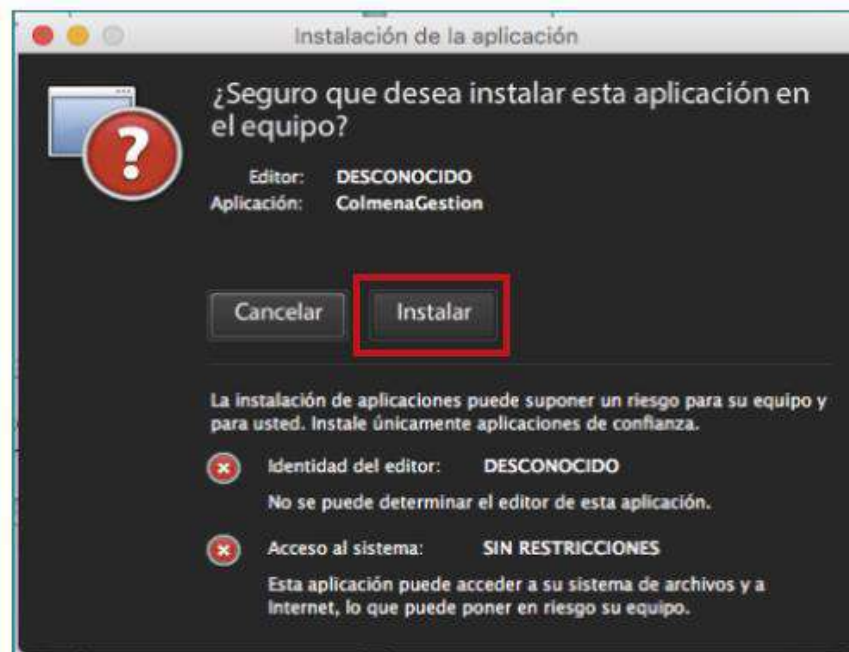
Instalación de la aplicación

¿Seguro que desea instalar esta aplicación en el equipo?

Editor: DESCONOCIDO
Aplicación: ColmenaGestion

Cancelar
Instalar

La instalación de aplicaciones puede suponer un riesgo para su equipo y para usted. Instale únicamente aplicaciones de confianza.

Identidad del editor: DESCONOCIDO
No se puede determinar el editor de esta aplicación.

Acceso al sistema: SIN RESTRICCIONES
Esta aplicación puede acceder a su sistema de archivos y a Internet, lo que puede poner en riesgo su equipo.